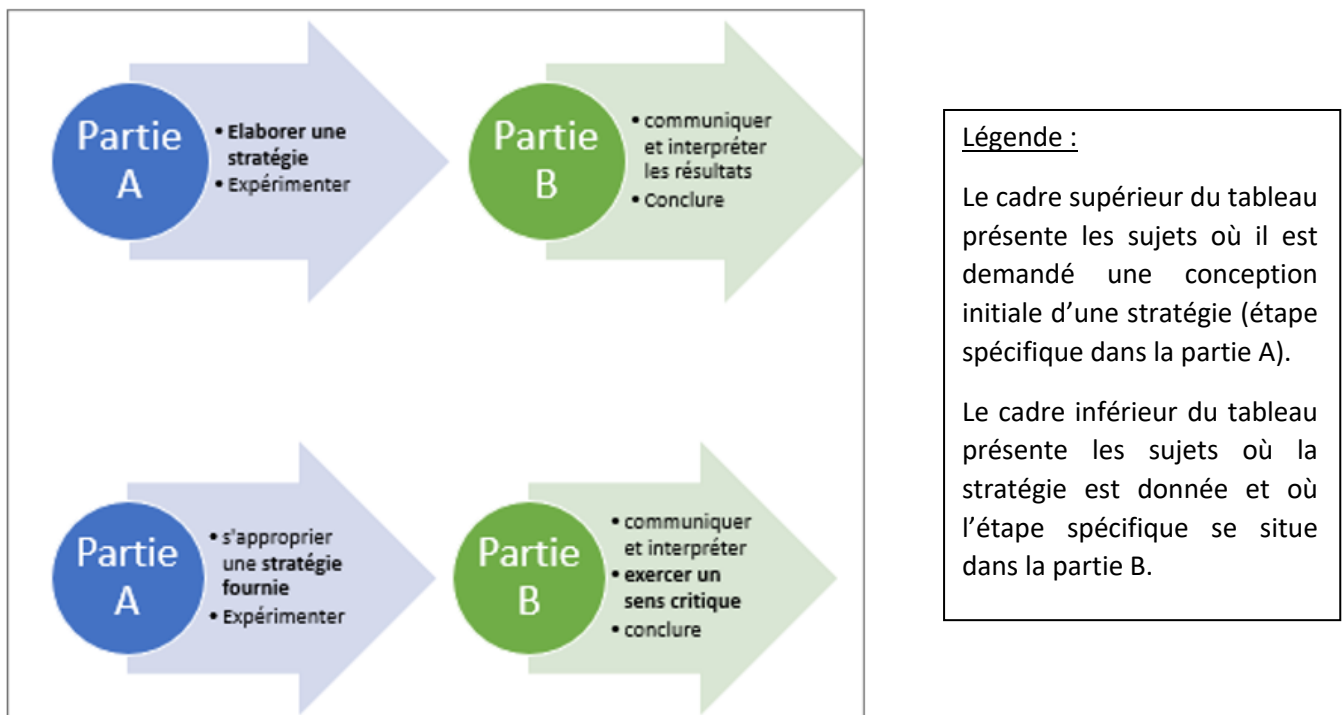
Partie A

• Elaborer une stratégie
• Expérimenter

Partie B

• communiquer et interpréter les résultats
• Conclure

Partie A

• s'approprier une stratégie fournie
• Expérimenter

Partie B

• communiquer et interpréter
• exercer un sens critique
• conclure

Légende :

Le cadre supérieur du tableau présente les sujets où il est demandé une conception initiale d'une stratégie (étape spécifique dans la partie A).

Le cadre inférieur du tableau présente les sujets où la stratégie est donnée et où l'étape spécifique se situe dans la partie B.